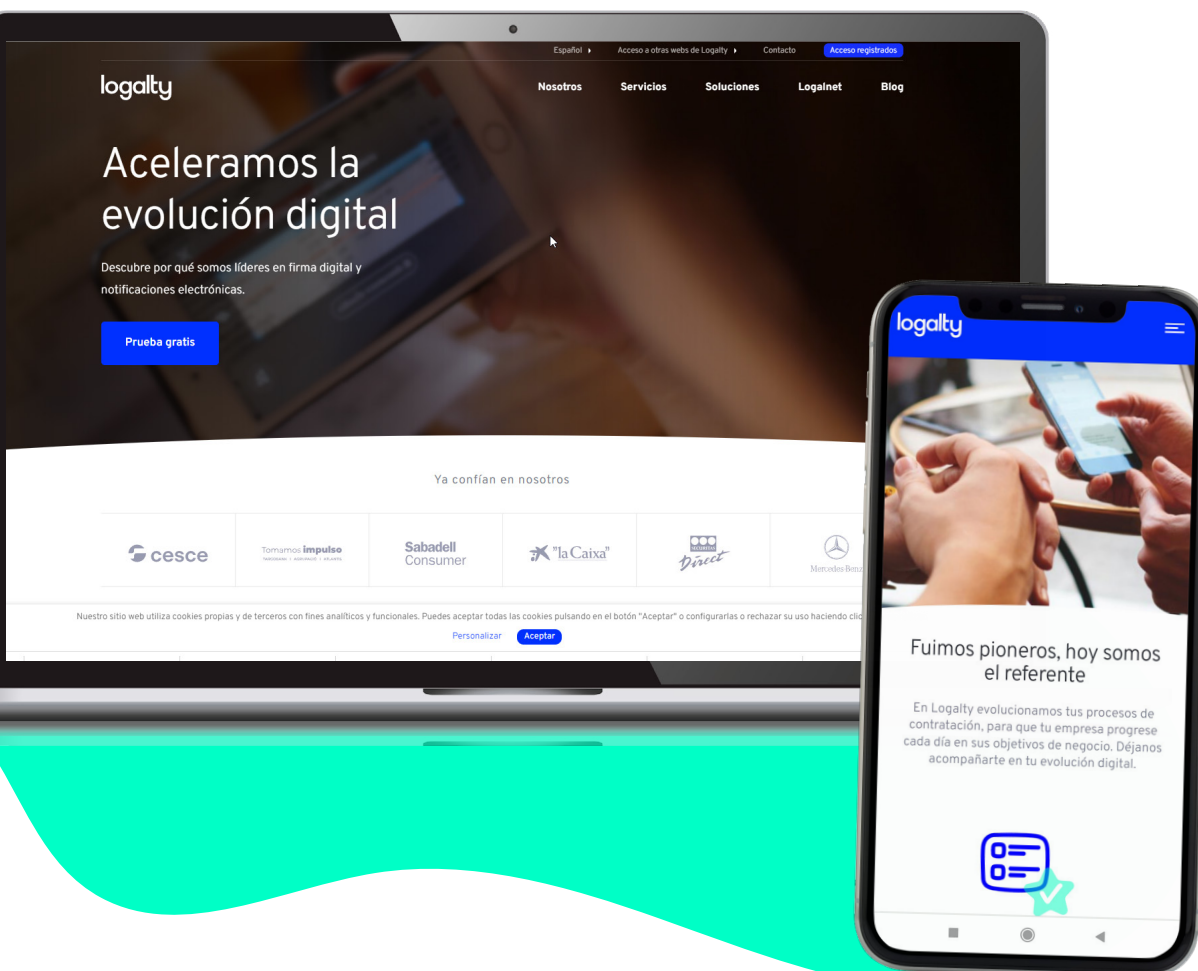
Español ▸ Acceso a otras webs de Logalty ▸ Contacto Acceso registrados

logalty

Nosotros Servicios Soluciones Logalnet Blog

Aceleramos la evolución digital

Descubre por qué somos líderes en firma digital y notificaciones electrónicas.

Prueba gratis

Ya confían en nosotros

cesce

Tomamos impulso

Sabadell Consumer

"la Caixa"

Direct

Mercedes-Benz

Nuestro sitio web utiliza cookies propias y de terceros con fines analíticos y funcionales. Puedes aceptar todas las cookies pulsando en el botón "Aceptar" o configurarlas o rechazar su uso haciendo clic

Personalizar Aceptar

logalty

Fuimos pioneros, hoy somos el referente

En Logalty evolucionamos tus procesos de contratación, para que tu empresa progrese cada día en sus objetivos de negocio. Déjanos acompañarte en tu evolución digital.